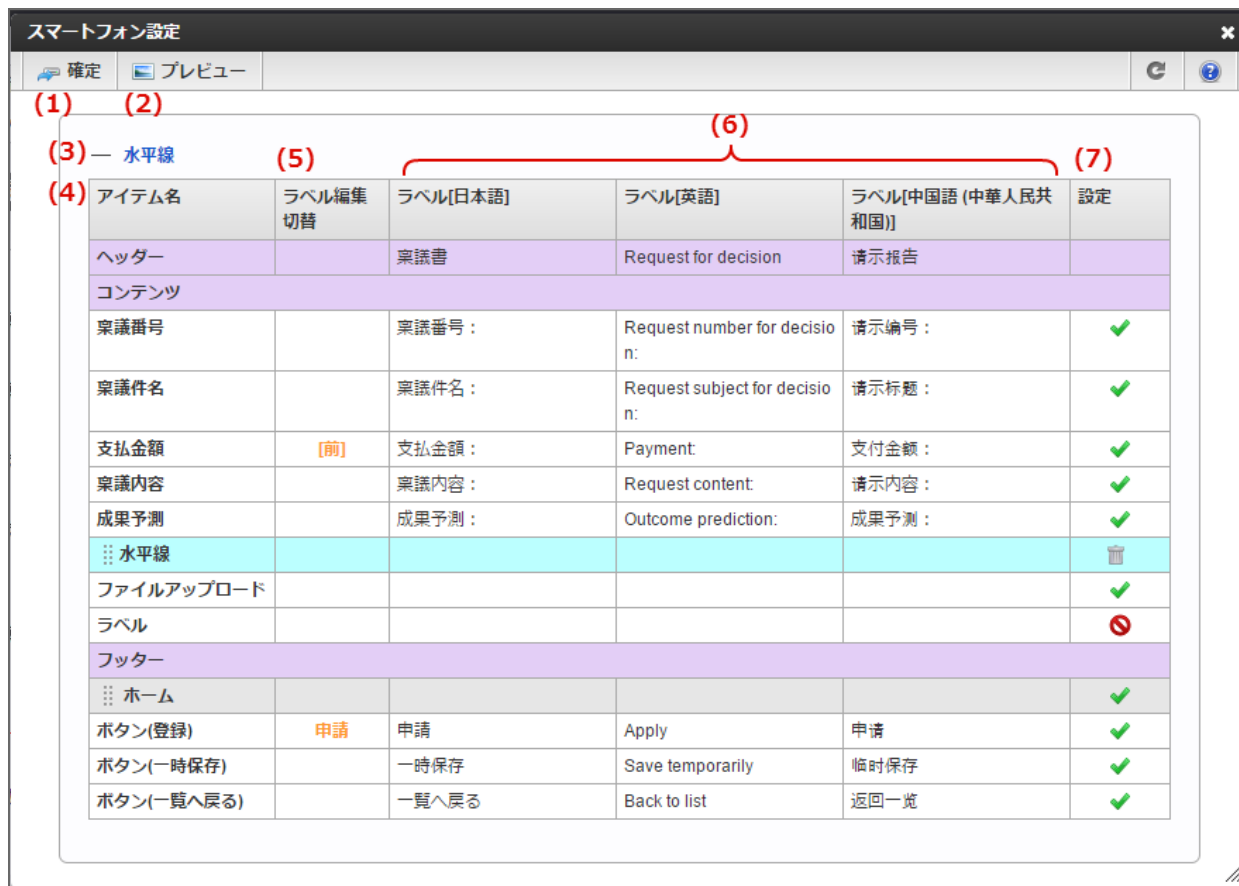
スマートフォン設定

確定 プレビュー

(1) (2)

(3) — 水平線

(4) (5) (6) (7)

| アイテム名 | ラベル編集切替 | ラベル[日本語] | ラベル[英語] | ラベル[中国語 (中華人民共和国)] | 設定 |
|---|---|---|---|---|---|
| ヘッダー | | 稟議書 | Request for decision | 请示报告 | |
| コンテンツ | | | | | |
| 稟議番号 | | 稟議番号： | Request number for decision: | 请示编号： | |
| 稟議件名 | | 稟議件名： | Request subject for decision: | 请示标题： | |
| 支払金額 | [前] | 支払金額： | Payment: | 支付金额： | |
| 稟議内容 | | 稟議内容： | Request content: | 请示内容： | |
| 成果予測 | | 成果予測： | Outcome prediction: | 成果予测： | |
| 水平線 | | | | | |
| ファイルアップロード | | | | | |
| ラベル | | | | | |
| フッター | | | | | |
| ホーム | | | | | |
| ボタン(登録) | 申請 | 申請 | Apply | 申请 | |
| ボタン(一時保存) | | 一時保存 | Save temporarily | 临时保存 | |
| ボタン(一覧へ戻る) | | 一覧へ戻る | Back to list | 返回一览 | |